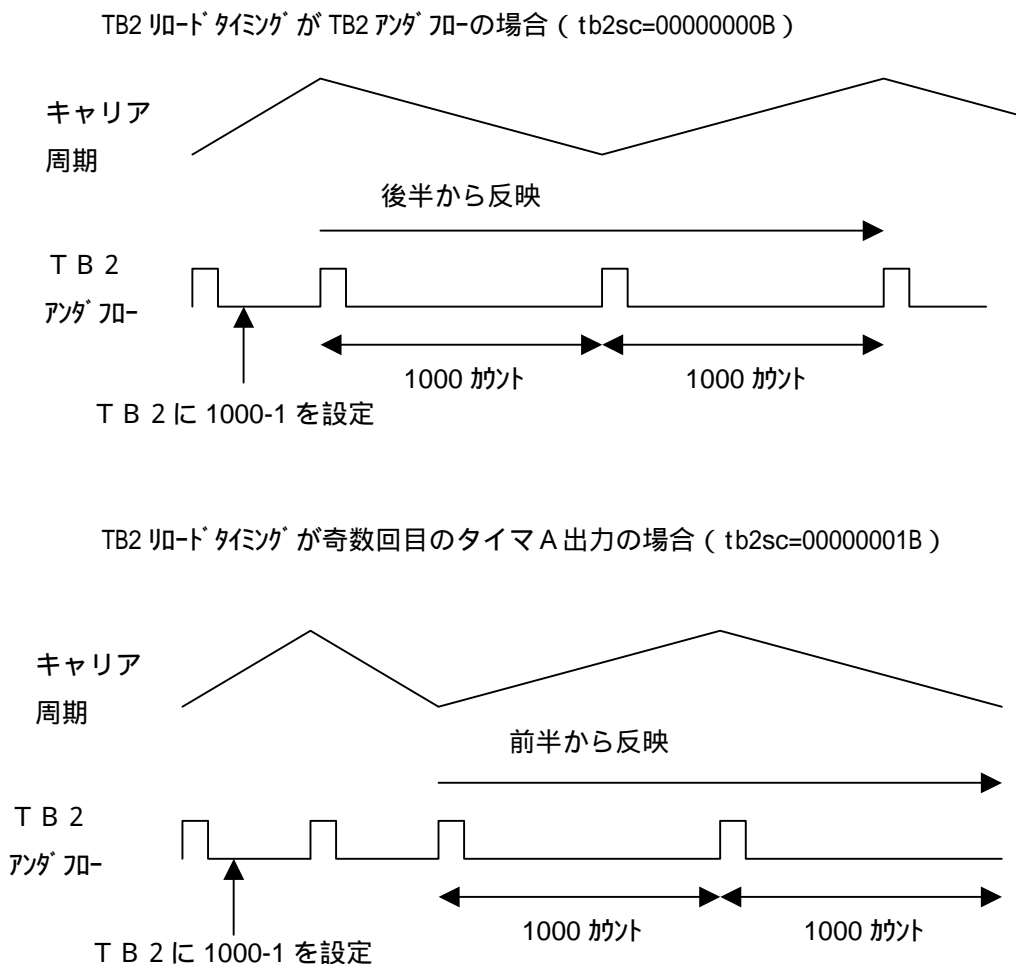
TB2 ﾘﾛｰﾄﾞﾀｲﾐﾝｸﾞが TB2 ｱﾝﾀﾞﾌﾛｰの場合（tb2sc=00000000B）

キャリア
周期

後半から反映

ＴＢ２
ｱﾝﾀﾞﾌﾛｰ

1000 ｶｳﾝﾄ

1000 ｶｳﾝﾄ

ＴＢ２に 1000-1 を設定

TB2 ﾘﾛｰﾄﾞﾀｲﾐﾝｸﾞが奇数回目のタイマＡ出力の場合（tb2sc=00000001B）

キャリア
周期

前半から反映

ＴＢ２
ｱﾝﾀﾞﾌﾛｰ

1000 ｶｳﾝﾄ

1000 ｶｳﾝﾄ

ＴＢ２に 1000-1 を設定